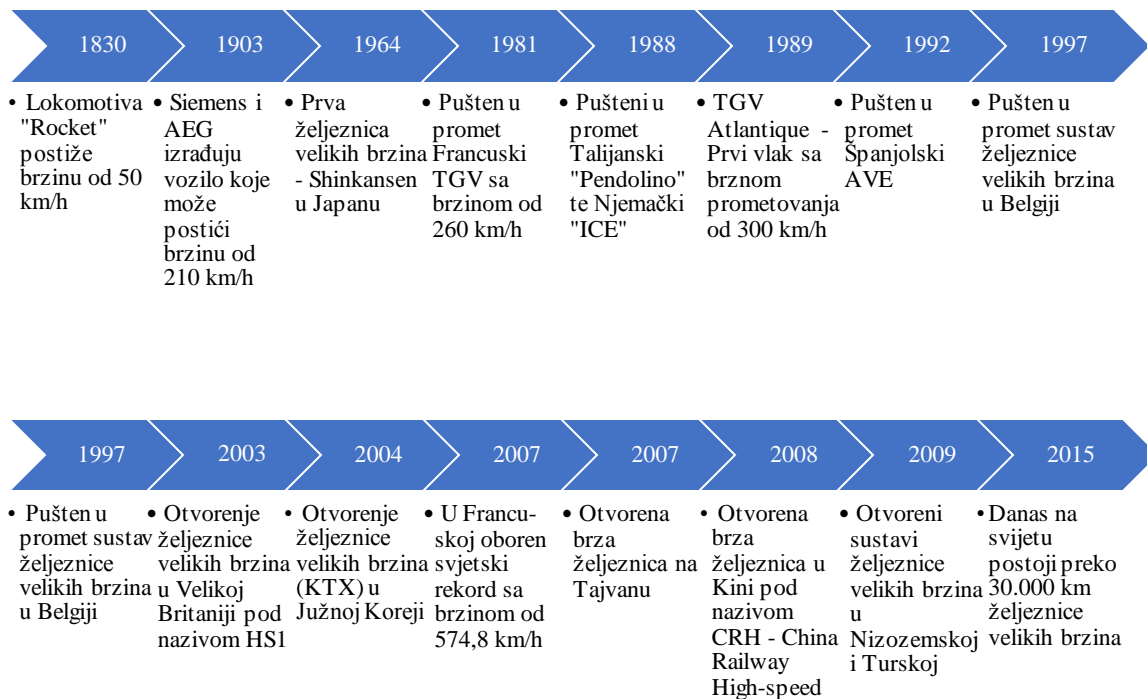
1830
• Lokomotiva "Rocket" postiže brzinu od 50 km/h

1903
• Siemens i AEG izrađuju vozilo koje može postići brzinu od 210 km/h

1964
• Prva željeznica velikih brzina - Shinkansen u Japanu

1981
• Pušten u promet Francuski TGV sa brzinom od 260 km/h

1988
• Pušteni u promet Talijanski "Pendolino" te Njemački "ICE"

1989
• TGV Atlantique - Prvi vlak sa brznom prometovanja od 300 km/h

1992
• Pušten u promet Španjolski AVE

1997
• Pušten u promet sustav željeznice velikih brzina u Belgiji

1997
• Pušten u promet sustav željeznice velikih brzina u Belgiji

2003
• Otvorenje željeznice velikih brzina u Velikoj Britaniji pod nazivom HS1

2004
• Otvorenje željeznice velikih brzina (KTX) u Južnoj Koreji

2007
• U Francuskoj oboren svjetski rekord sa brzinom od 574,8 km/h

2007
• Otvorena brza željeznica na Tajvanu

2008
• Otvorena brza željeznica u Kini pod nazivom CRH - China Railway High-speed

2009
• Otvoreni sustavi željeznice velikih brzina u Nizozemskoj i Turskoj

2015
• Danas na svijetu postoji preko 30.000 km željeznice velikih brzina